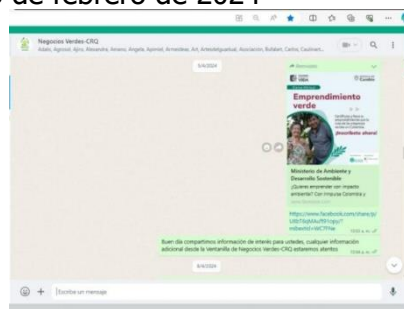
de febrero de 2024

Negocios Verdes-CRQ
Adalo, Agrosol, Ajira, Alexandra, Amaru, Angela, Aponiel, Armedeaz, Art, Artesdelguadual, Asociacion, Bufalert, Carlos, Caulinam...

5/4/2024

Reenviado

Emprendimiento verde

¡Inscríbete ahora!

Ministerio de Ambiente y Desarrollo Sostenible
¿Quieres emprender con impacto ambiente? Con Impulsa Colombia y

https://www.facebook.com/share/p/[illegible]

Buen día compartimos información de interés para ustedes, cualquier información adicional desde la Ventanilla de Negocios Verdes-CRQ estaremos atentos

6/4/2024

Escribe un mensaje